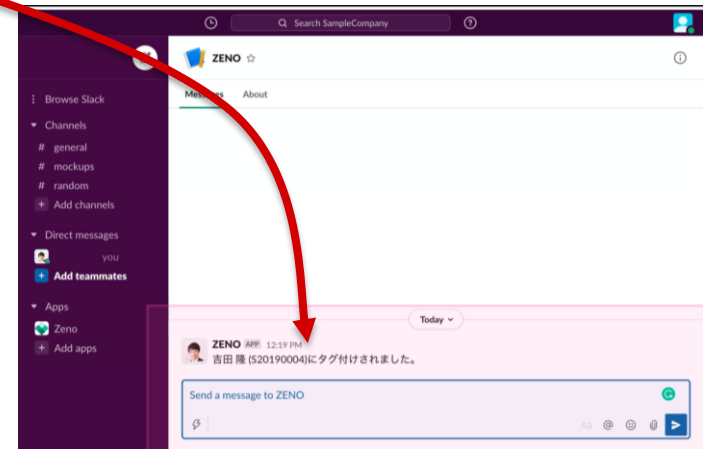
Search SampleCompany

ZENO ☆

Messages About

Browse Slack

Channels

# general

# mockups

# random

+ Add channels

Direct messages

you

+ Add teammates

Apps

Zeno

+ Add apps

Today

ZENO APP 12:19 PM

吉田 隆 (S20190004)にタグ付けされました。

Send a message to ZENO

Aa